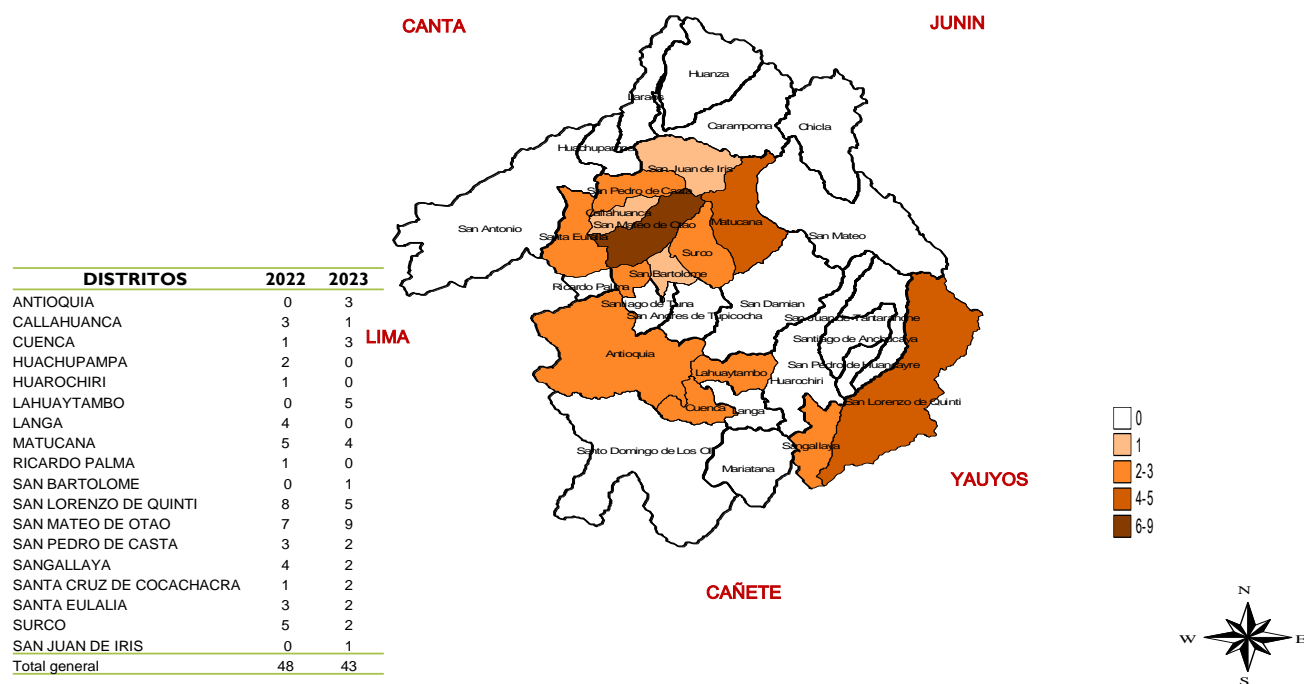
CANTA

JUNIN

Huanza
Laraos
Carampoma
Chicla
Huachupampa
San Juan de Iris
San Pedro de Casta
Callahuanca
San Antonio
San Mateo de Otao
Matucana
San Mateo
Santa Eulalia
Surco
San Bartolome
Ricardo Palma
Santiago de Tuna
San Damian
San Andres de Tupicocha
San Juan de Tantaranche
Santiago de Anchucaya
Antioquia
San Pedro de Huancayre
Lahuaytambo
Huarochiri
San Lorenzo de Quinti
Cuenca
Langa
Sangallaya
Santo Domingo de Los Olleros
Mariatana

LIMA

YAUYOS

CAÑETE

| DISTRITOS | 2022 | 2023 |
|---|---|---|
| ANTIOQUIA | 0 | 3 |
| CALLAHUANCA | 3 | 1 |
| CUENCA | 1 | 3 |
| HUACHUPAMPA | 2 | 0 |
| HUAROCHIRI | 1 | 0 |
| LAHUAYTAMBO | 0 | 5 |
| LANGA | 4 | 0 |
| MATUCANA | 5 | 4 |
| RICARDO PALMA | 1 | 0 |
| SAN BARTOLOME | 0 | 1 |
| SAN LORENZO DE QUINTI | 8 | 5 |
| SAN MATEO DE OTAO | 7 | 9 |
| SAN PEDRO DE CASTA | 3 | 2 |
| SANGALLAYA | 4 | 2 |
| SANTA CRUZ DE COCACHACRA | 1 | 2 |
| SANTA EULALIA | 3 | 2 |
| SURCO | 5 | 2 |
| SAN JUAN DE IRIS | 0 | 1 |
| Total general | 48 | 43 |

0
1
2-3
4-5
6-9

N
W
E
S